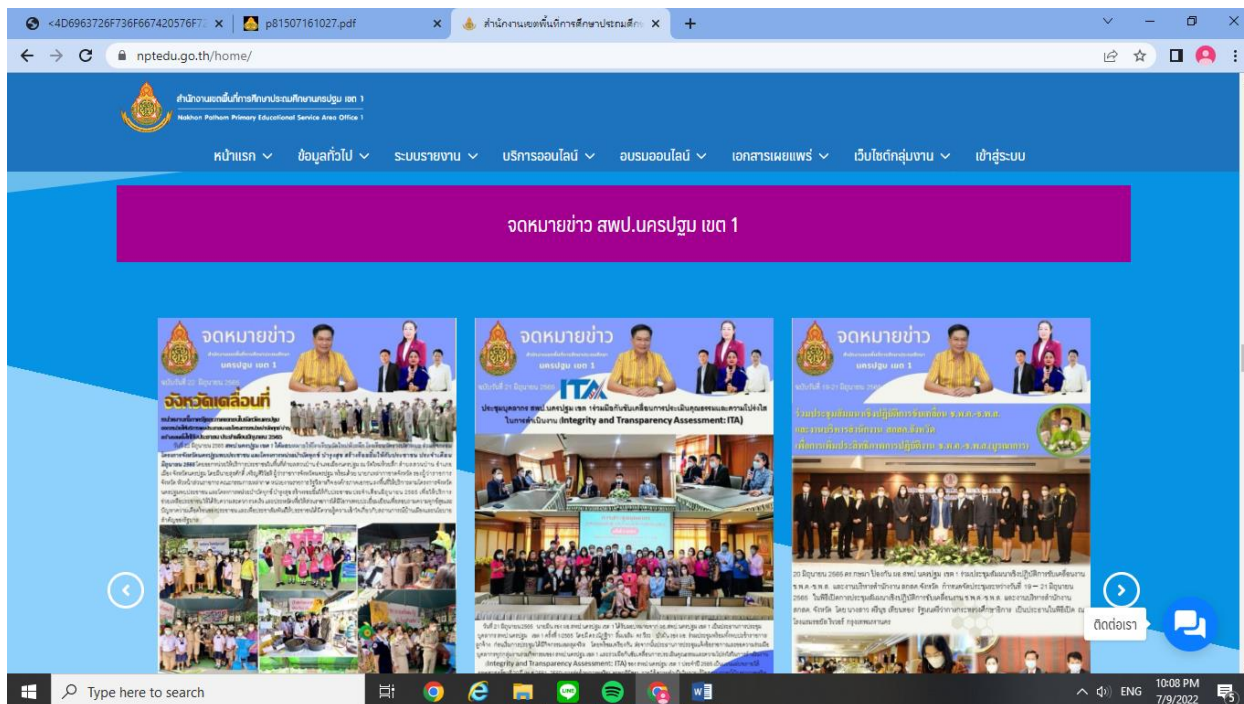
<4D6963726F736F667420576F7 ×
p81507161027.pdf ×
สำนักงานเขตพื้นที่การศึกษาประถมศึก ×
+

nptedu.go.th/home/

สำนักงานเขตพื้นที่การศึกษาประถมศึกษานครปฐม เขต 1
Nakhon Pathom Primary Educational Service Area Office 1

หน้าแรก ข้อมูลทั่วไป ระบบรายงาน บริการออนไลน์ อบรมออนไลน์ เอกสารเผยแพร่ เว็บไซต์กลุ่มงาน เข้าสู่ระบบ

จดหมายข่าว สพป.นครปฐม เขต 1

จดหมายข่าว
นครปฐม เขต 1
ฉบับวันที่ 22 มิถุนายน 2565
จังหวัดเคลื่อนที่
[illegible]

จดหมายข่าว
นครปฐม เขต 1
ฉบับวันที่ 21 มิถุนายน 2565
ITA
ประชุมบุคลากร สพป.นครปฐม เขต 1 ร่วมมือกันขับเคลื่อนการประเมินคุณธรรมและความโปร่งใส ในการดำเนินงาน (Integrity and Transparency Assessment: ITA)
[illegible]

จดหมายข่าว
นครปฐม เขต 1
ฉบับวันที่ 19-21 มิถุนายน 2565
ร่วมประชุมสัมมนาเชิงปฏิบัติการขับเคลื่อน ร.พ.ค.-ร.พ.ส. และงานบริหารสำนักงาน สกสค.จังหวัด เพื่อการเพิ่มประสิทธิภาพการปฏิบัติงาน ร.พ.ค.-ร.พ.ส.(บูรณาการ)
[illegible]

ติดต่อเรา

Type here to search
ENG
10:08 PM
7/9/2022